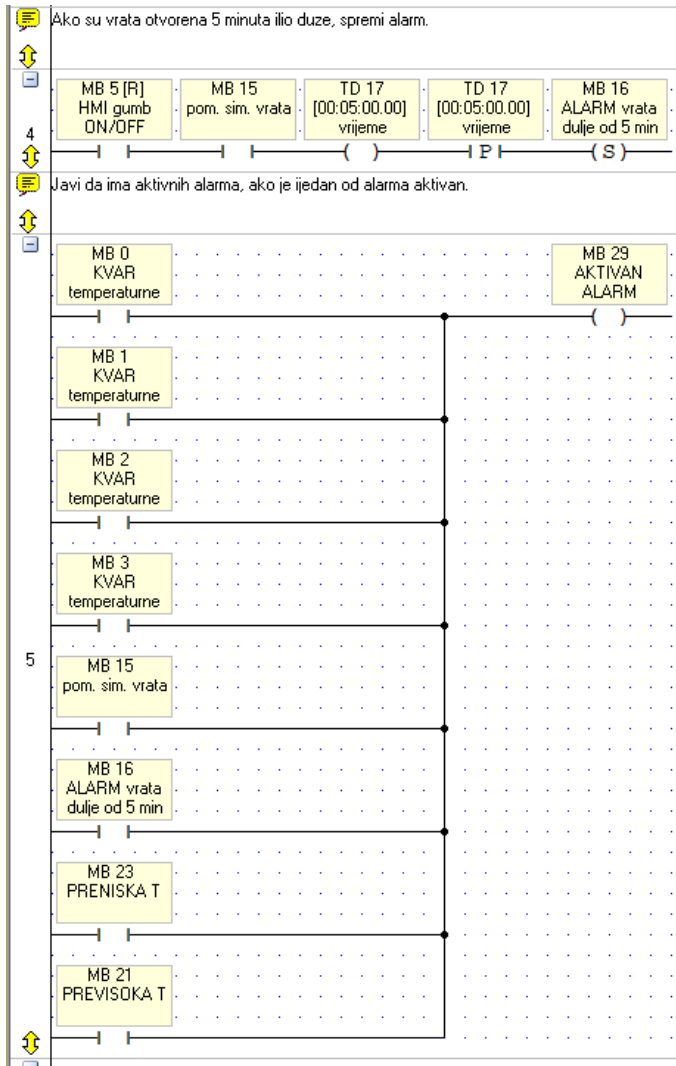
Ako su vrata otvorena 5 minuta ilio duze, spremi alarm.

4

MB 5 [R]
HMI gumb
ON/OFF

MB 15
pom. sim. vrata

TD 17
[00:05:00.00]
vrijeme

TD 17
[00:05:00.00]
vrijeme

MB 16
ALARM vrata
dulje od 5 min

P

S

Javi da ima aktivnih alarma, ako je ijedan od alarma aktivan.

5

MB 0
KVAR
temperaturne

MB 29
AKTIVAN
ALARM

MB 1
KVAR
temperaturne

MB 2
KVAR
temperaturne

MB 3
KVAR
temperaturne

MB 15
pom. sim. vrata

MB 16
ALARM vrata
dulje od 5 min

MB 23
PRENISKA T

MB 21
PREVISOKA T